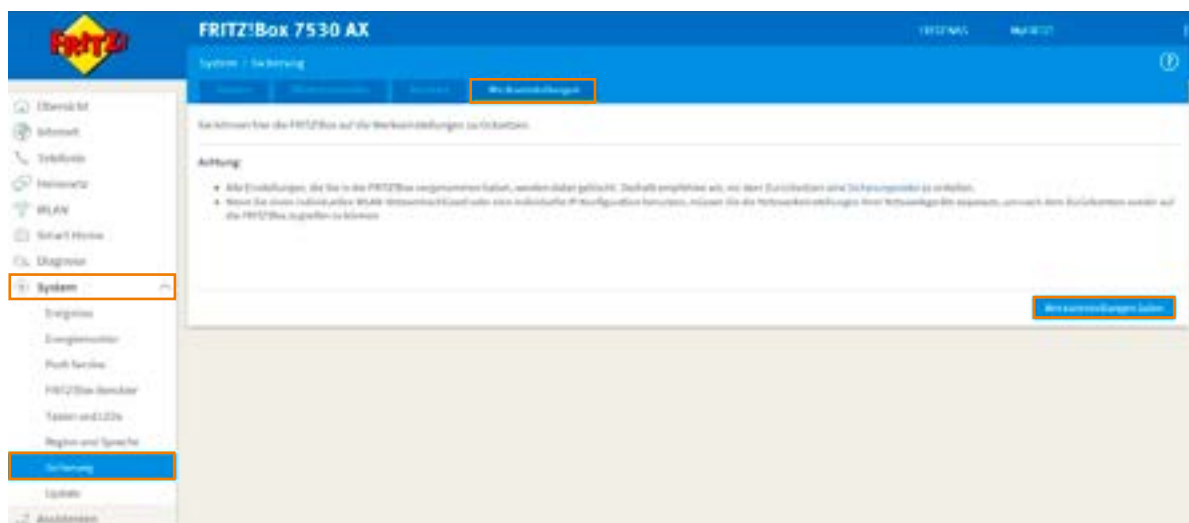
FRITZ!

FRITZ!Box 7530 AX

FRITZ!NAS MyFRITZ!

System / Sicherung

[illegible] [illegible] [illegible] Werkseinstellungen

Sie können hier die FRITZ!Box auf die Werkseinstellungen zurücksetzen.

Achtung:

- Alle Einstellungen, die Sie in der FRITZ!Box vorgenommen haben, werden dabei gelöscht. Deshalb empfehlen wir, vor dem Zurücksetzen eine Sicherungsdatei zu erstellen.
- Wenn Sie einen individuellen WLAN-Netzwerkschlüssel oder eine individuelle IP-Konfiguration benutzen, müssen Sie die Netzwerkeinstellungen Ihrer Netzwerkgeräte anpassen, um nach dem Zurücksetzen wieder auf die FRITZ!Box zugreifen zu können.

Werkseinstellungen laden

Übersicht
Internet
Telefonie
Heimnetz
WLAN
Smart Home
Diagnose
System
Ereignisse
Energiemonitor
Push Service
FRITZ!Box-Benutzer
Tasten und LEDs
Region und Sprache
Sicherung
Update
Assistenten